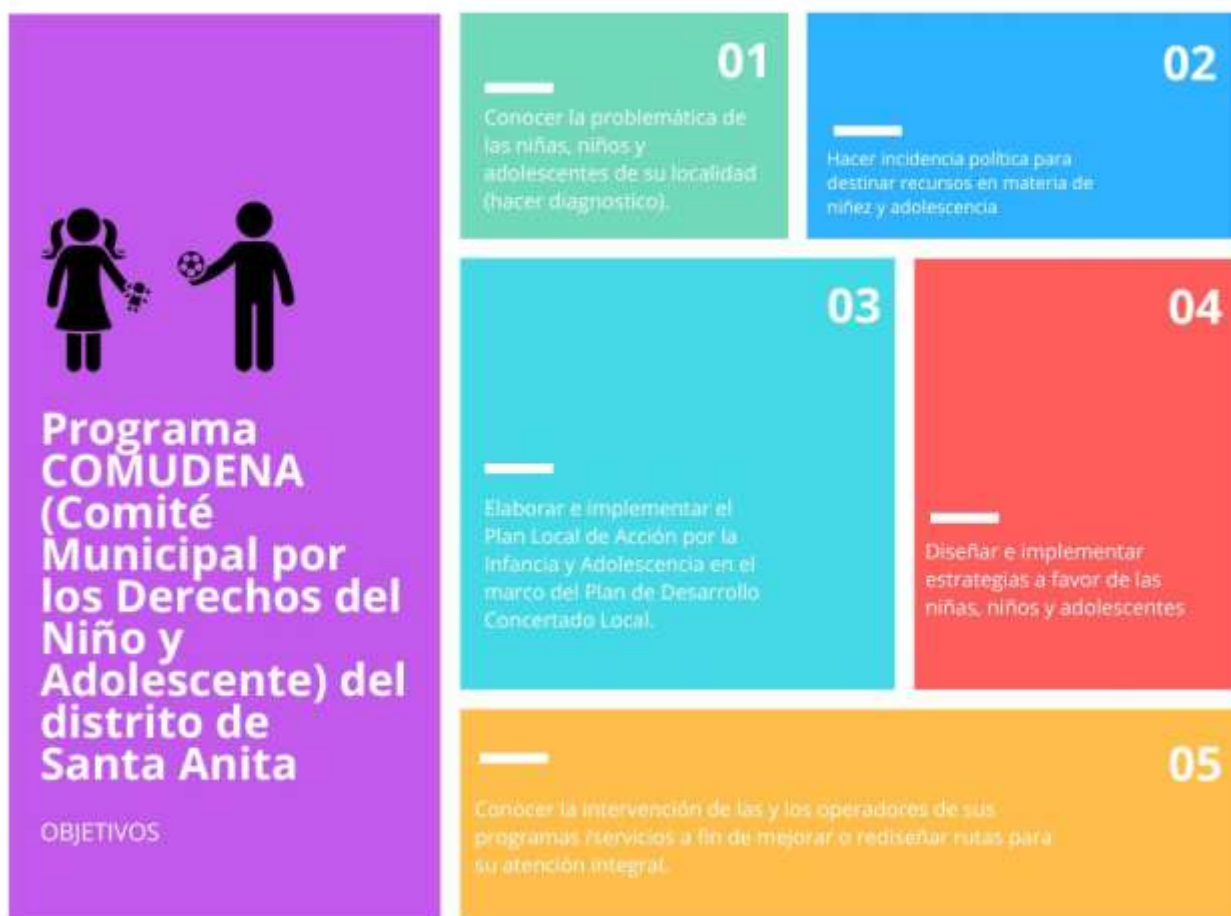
Programa COMUDENA (Comité Municipal por los Derechos del Niño y Adolescente) del distrito de Santa Anita

OBJETIVOS

01

Conocer la problemática de las niñas, niños y adolescentes de su localidad (hacer diagnostico).

02

Hacer incidencia política para destinar recursos en materia de niñez y adolescencia

03

Elaborar e implementar el Plan Local de Acción por la Infancia y Adolescencia en el marco del Plan de Desarrollo Concertado Local.

04

Diseñar e implementar estrategias a favor de las niñas, niños y adolescentes

05

Conocer la intervención de las y los operadores de sus programas /servicios a fin de mejorar o rediseñar rutas para su atención integral.